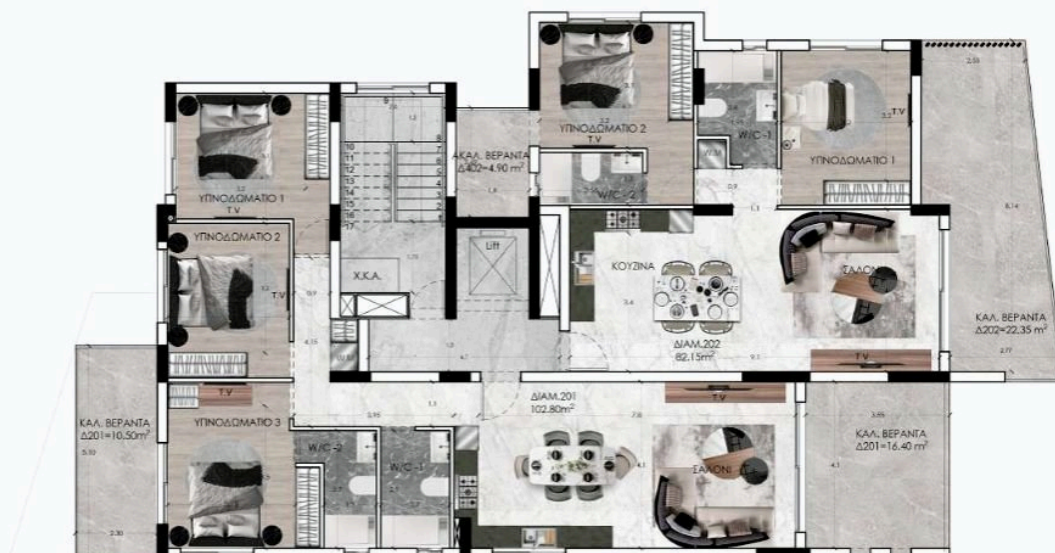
ΥΠΝΟΔΩΜΑΤΙΟ 2
T.V
ΑΚΑΛ. ΒΕΡΑΝΤΑ
Δ402=4.90 m²
W/C-1
T.V
ΥΠΝΟΔΩΜΑΤΙΟ 1
W/C-2
ΥΠΝΟΔΩΜΑΤΙΟ 1
T.V
1
2
3
4
5
6
7
8
9
10
11
12
13
14
15
16
17
ΥΠΝΟΔΩΜΑΤΙΟ 2
T.V
Lift
Χ.Κ.Α.
ΚΟΥΖΙΝΑ
ΣΑΛΟΝΙ
ΚΑΛ. ΒΕΡΑΝΤΑ
Δ202=22.35 m²
ΔΙΑΜ.202
82.15m²
T.V
T.V
ΔΙΑΜ.201
102.80m²
T.V
ΚΑΛ. ΒΕΡΑΝΤΑ
Δ201=10.50m²
ΥΠΝΟΔΩΜΑΤΙΟ 3
W/C-2
W/C-1
ΣΑΛΟΝΙ
ΚΑΛ. ΒΕΡΑΝΤΑ
Δ201=16.40 m²